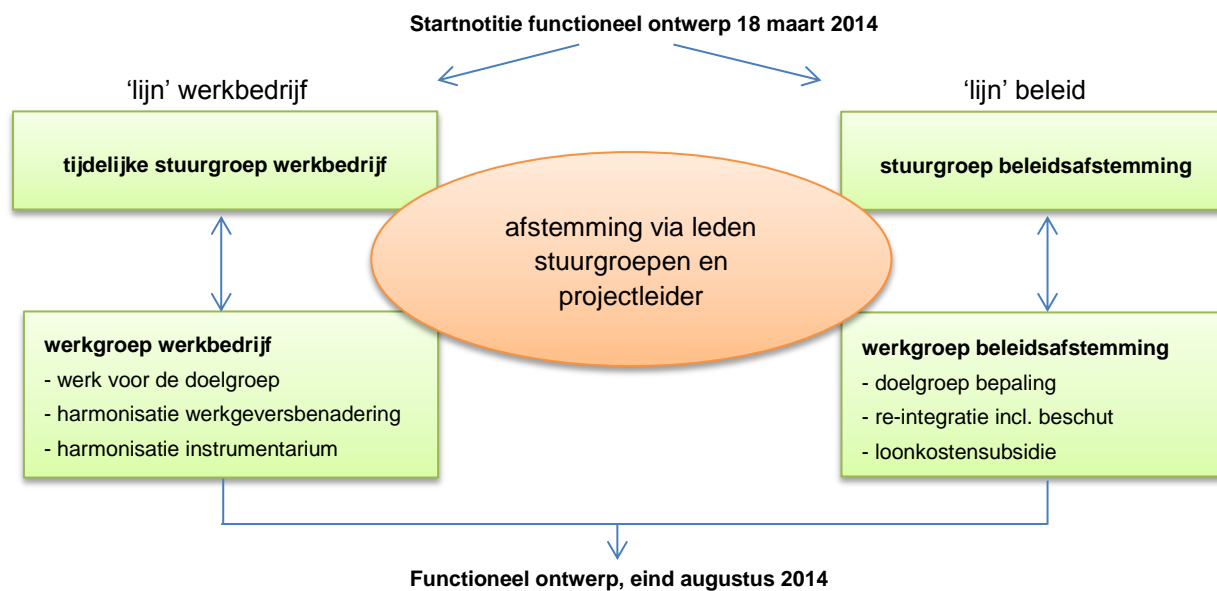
Startnotitie functioneel ontwerp 18 maart 2014

'lijn' werkbedrijf

'lijn' beleid

tijdelijke stuurgroep werkbedrijf

afstemming via leden stuurgroepen en projectleider

stuurgroep beleidsafstemming

werkgroep werkbedrijf
- werk voor de doelgroep
- harmonisatie werkgeversbenadering
- harmonisatie instrumentarium

werkgroep beleidsafstemming
- doelgroep bepaling
- re-integratie incl. beschut
- loonkostensubsidie

Functioneel ontwerp, eind augustus 2014